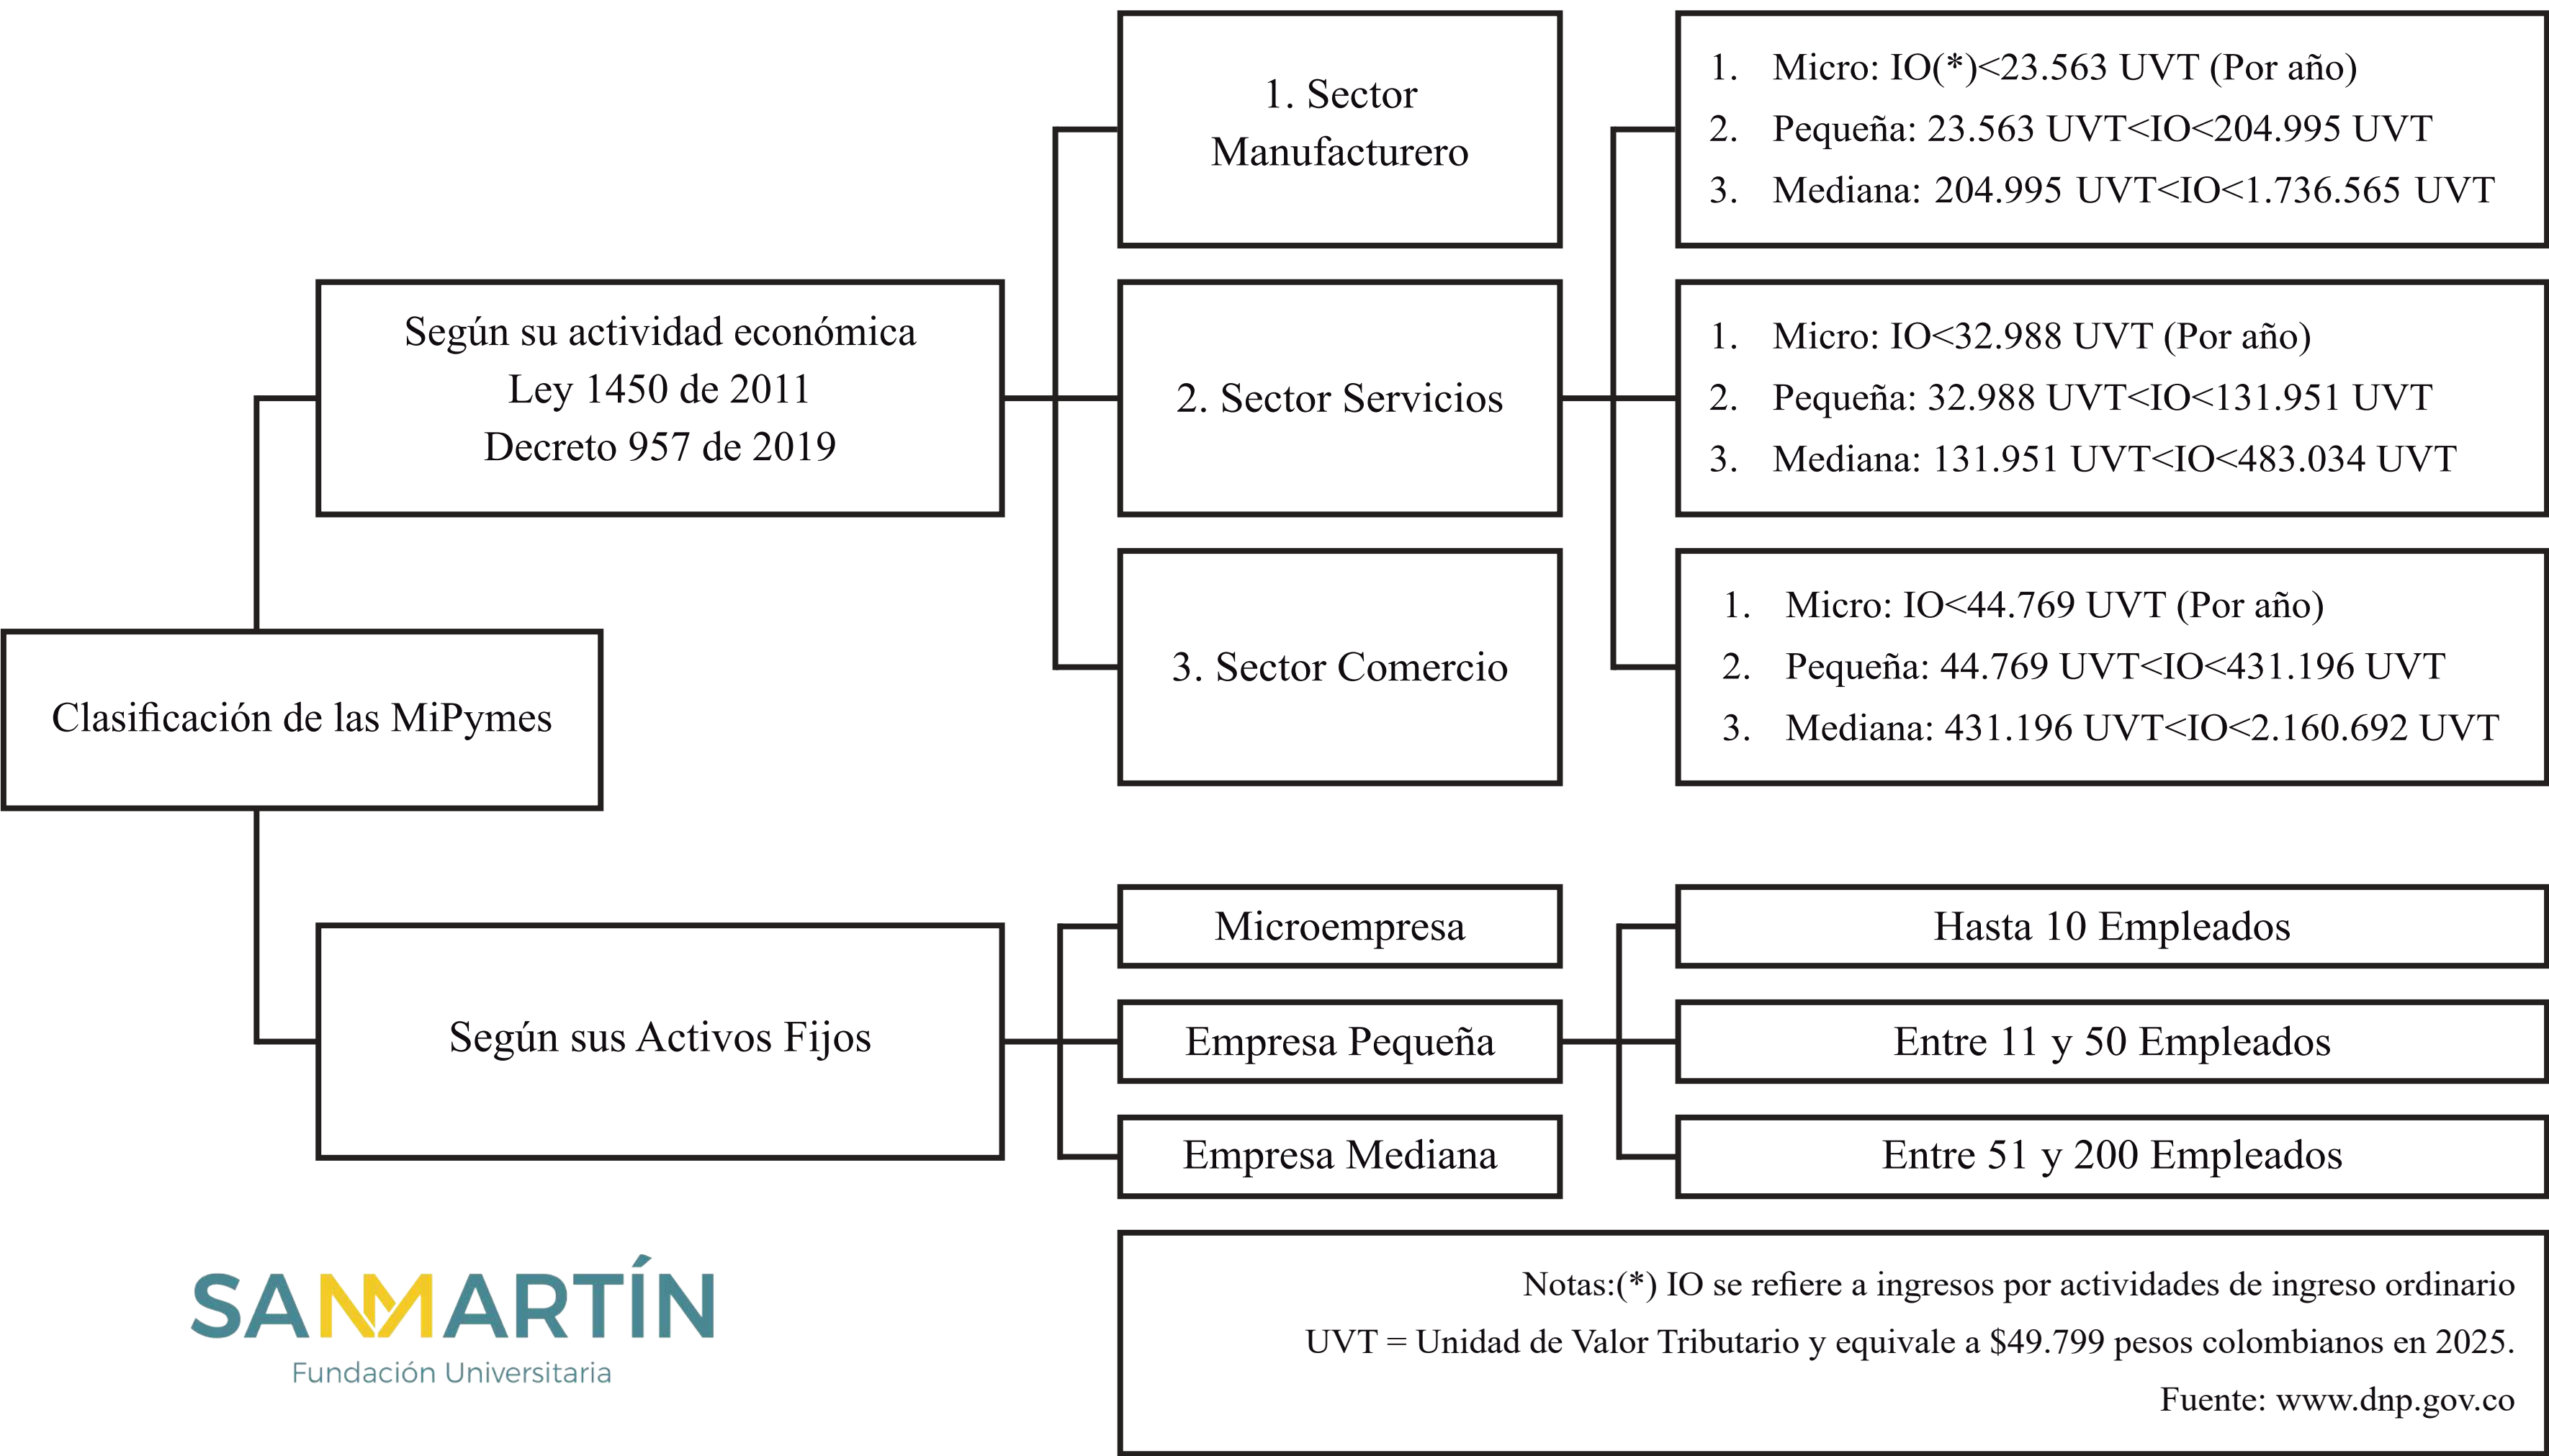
Clasificación de las MiPymes

Según su actividad económica
Ley 1450 de 2011
Decreto 957 de 2019

1. Sector Manufacturero

1. Micro: IO(*)<23.563 UVT (Por año)
2. Pequeña: 23.563 UVT<IO<204.995 UVT
3. Mediana: 204.995 UVT<IO<1.736.565 UVT

2. Sector Servicios

1. Micro: IO<32.988 UVT (Por año)
2. Pequeña: 32.988 UVT<IO<131.951 UVT
3. Mediana: 131.951 UVT<IO<483.034 UVT

3. Sector Comercio

1. Micro: IO<44.769 UVT (Por año)
2. Pequeña: 44.769 UVT<IO<431.196 UVT
3. Mediana: 431.196 UVT<IO<2.160.692 UVT

Según sus Activos Fijos

Microempresa

Hasta 10 Empleados

Empresa Pequeña

Entre 11 y 50 Empleados

Empresa Mediana

Entre 51 y 200 Empleados

Notas:(*) IO se refiere a ingresos por actividades de ingreso ordinario
UVT = Unidad de Valor Tributario y equivale a $49.799 pesos colombianos en 2025.
Fuente: www.dnp.gov.co

SANMARTÍN
Fundación Universitaria